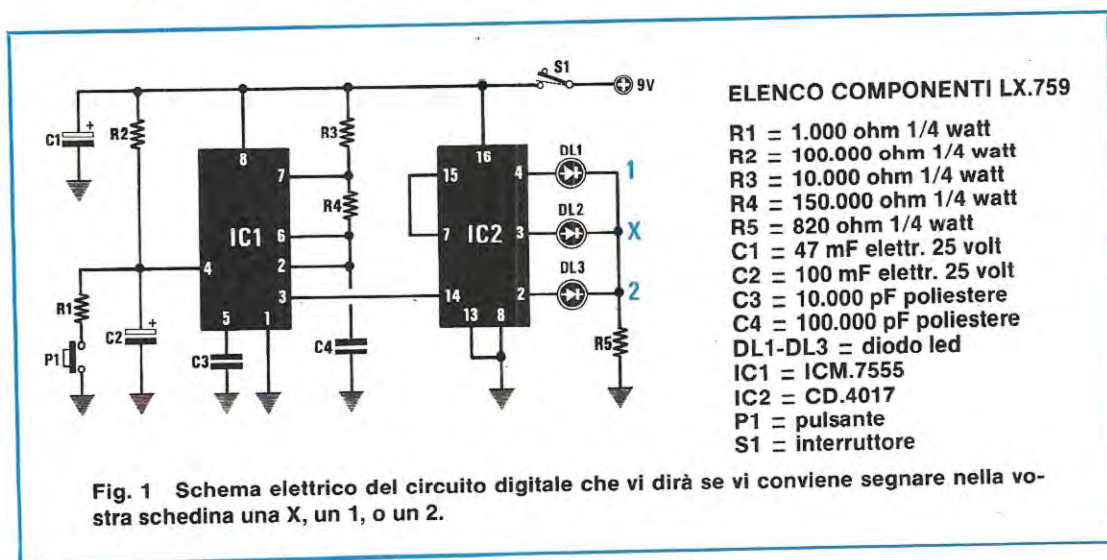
S1
9V
C1
R2
R3
R4
R1
P1
C2
C3
C4
R5
IC1
IC2
8
7
6
2
4
3
5
1
16
15
7
14
13
8
4
3
2
DL1
DL2
DL3
1
X
2

ELENCO COMPONENTI LX.759

R1 = 1.000 ohm 1/4 watt
R2 = 100.000 ohm 1/4 watt
R3 = 10.000 ohm 1/4 watt
R4 = 150.000 ohm 1/4 watt
R5 = 820 ohm 1/4 watt
C1 = 47 mF elettr. 25 volt
C2 = 100 mF elettr. 25 volt
C3 = 10.000 pF poliestere
C4 = 100.000 pF poliestere
DL1-DL3 = diodo led
IC1 = ICM.7555
IC2 = CD.4017
P1 = pulsante
S1 = interruttore

Fig. 1 Schema elettrico del circuito digitale che vi dirà se vi conviene segnare nella vostra schedina una X, un 1, o un 2.